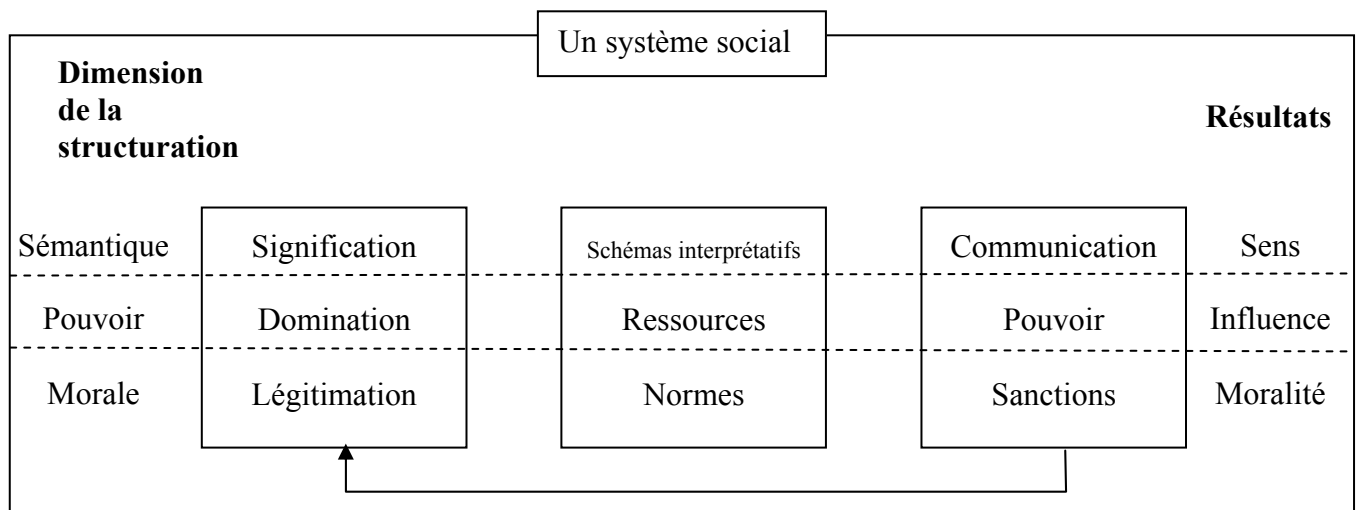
Un système social

**Dimension de la structuration**

**Résultats**

| | | | | |
|---|---|---|---|---|
| Sémantique | Signification | Schémas interprétatifs | Communication | Sens |
| Pouvoir | Domination | Ressources | Pouvoir | Influence |
| Morale | Légitimation | Normes | Sanctions | Moralité |